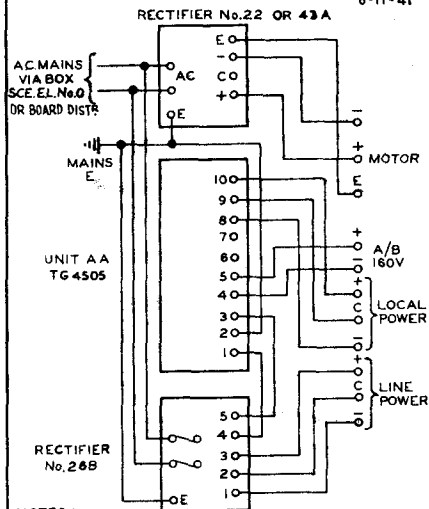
6-11-41

RECTIFIER No.22 OR 43 A

E
–
CO
+

AC

E

A.C. MAINS VIA BOX SCE.EL.No.0 OR BOARD DISTR

MAINS E.

–
+
MOTOR
E

UNIT AA
TG 4505

10
9
8
7
6
5
4
3
2
1

+
A/B
160V
–

+
C
LOCAL POWER
–

+
C
LINE POWER
–

RECTIFIER
No. 26B

5
4
3
2
1

E